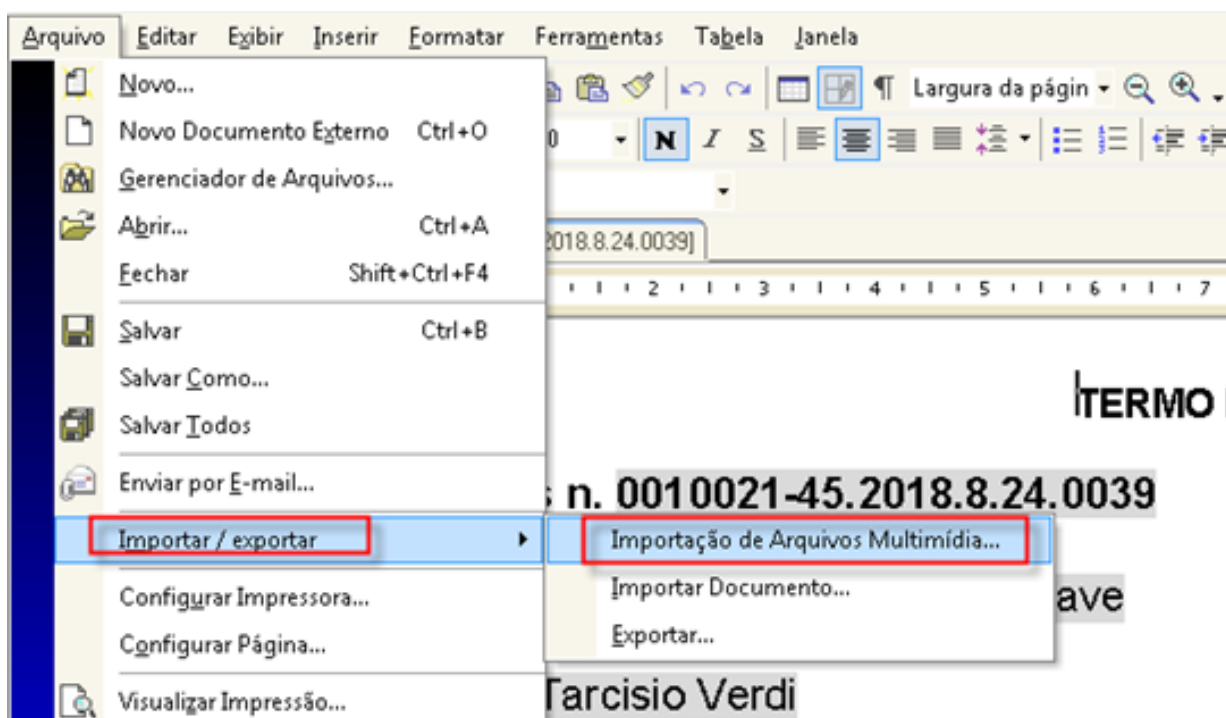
Arquivo Editar Exibir Inserir Formatar Ferramentas Tabela Janela

Novo...
Novo Documento Externo Ctrl+O
Gerenciador de Arquivos...
Abrir... Ctrl+A
Fechar Shift+Ctrl+F4
Salvar Ctrl+B
Salvar Como...
Salvar Todos
Enviar por E-mail...
Importar / exportar
Configurar Impressora...
Configurar Página...
Visualizar Impressão...

Importação de Arquivos Multimídia...
Importar Documento...
Exportar...

Largura da págin

N I S

2018.8.24.0039]

2 3 4 5 6 7

TERMO

s n. 0010021-45.2018.8.24.0039

ave

Tarcisio Verdi